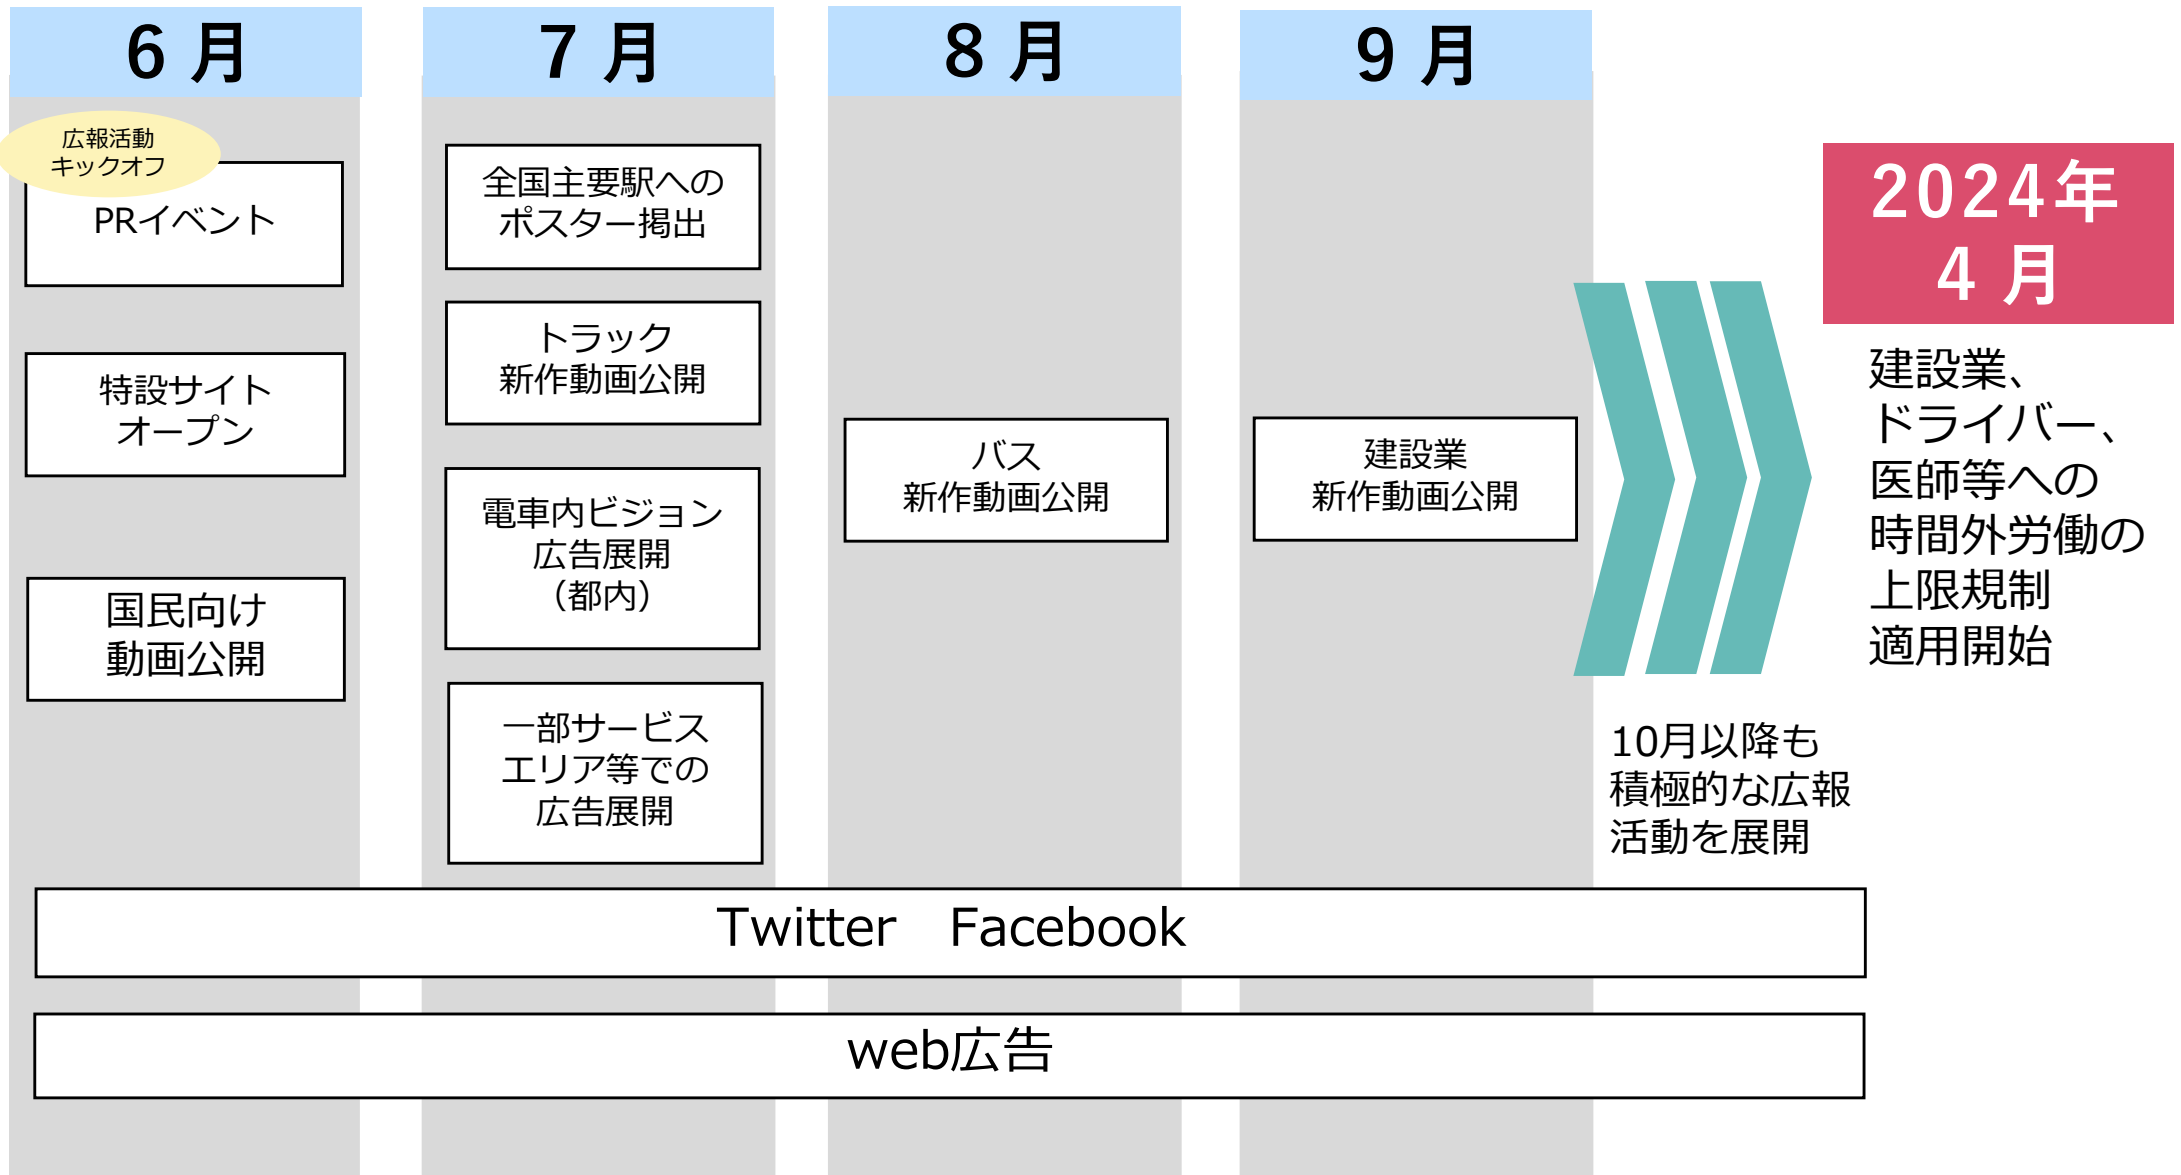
6 月

7 月

8 月

9 月

広報活動
キックオフ

PRイベント

特設サイト
オープン

国民向け
動画公開

全国主要駅への
ポスター掲出

トラック
新作動画公開

電車内ビジョン
広告展開
（都内）

一部サービス
エリア等での
広告展開

バス
新作動画公開

建設業
新作動画公開

2024年
4 月

建設業、
ドライバー、
医師等への
時間外労働の
上限規制
適用開始

10月以降も
積極的な広報
活動を展開

Twitter　Facebook

web広告